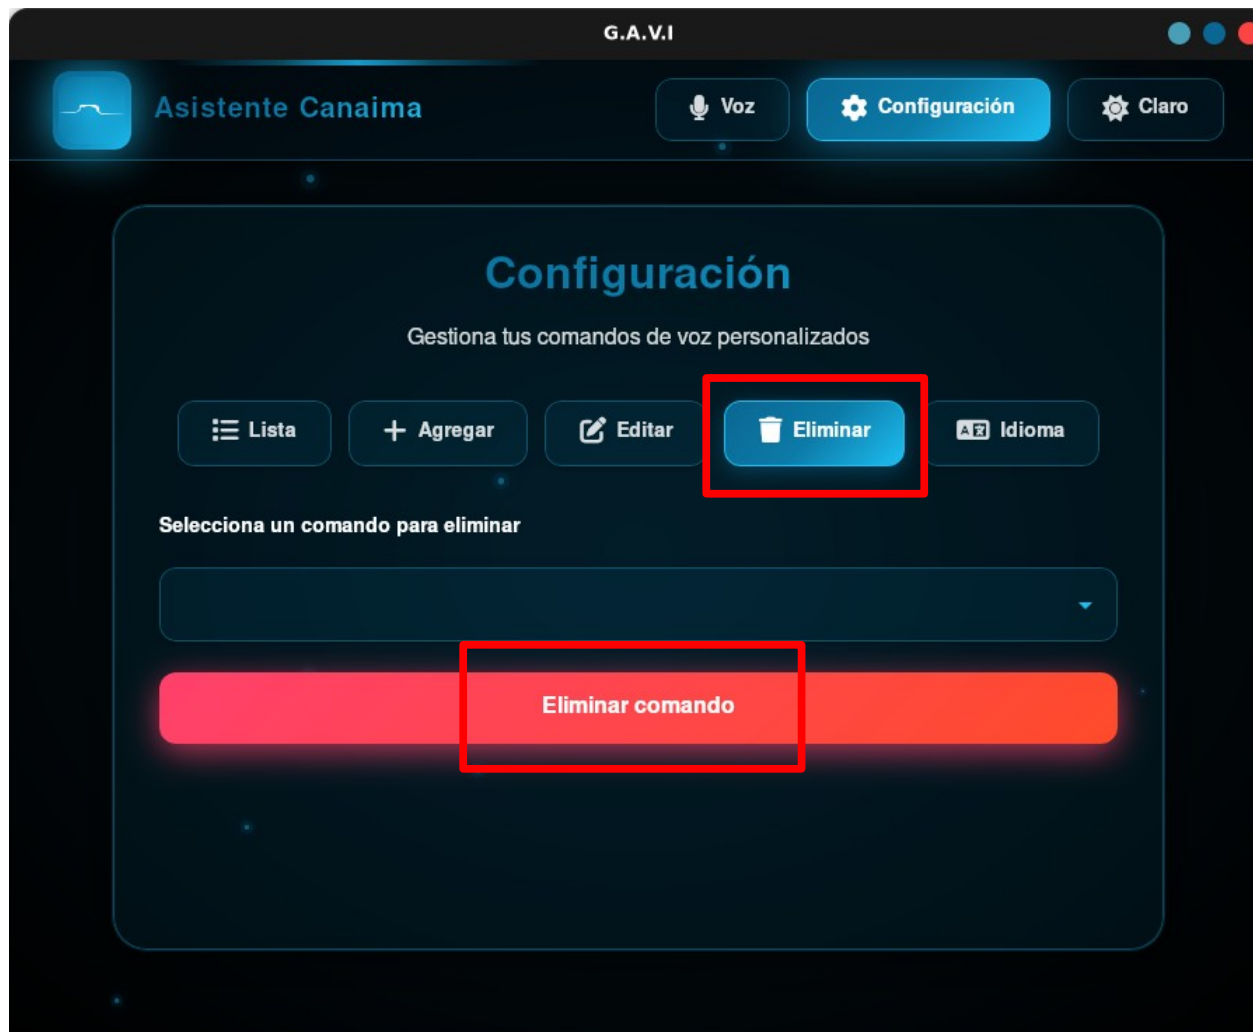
G.A.V.I

Asistente Canaima

Voz

Configuración

Claro

Configuración

Gestiona tus comandos de voz personalizados

Lista

Agregar

Editar

Eliminar

Idioma

Selecciona un comando para eliminar

Eliminar comando